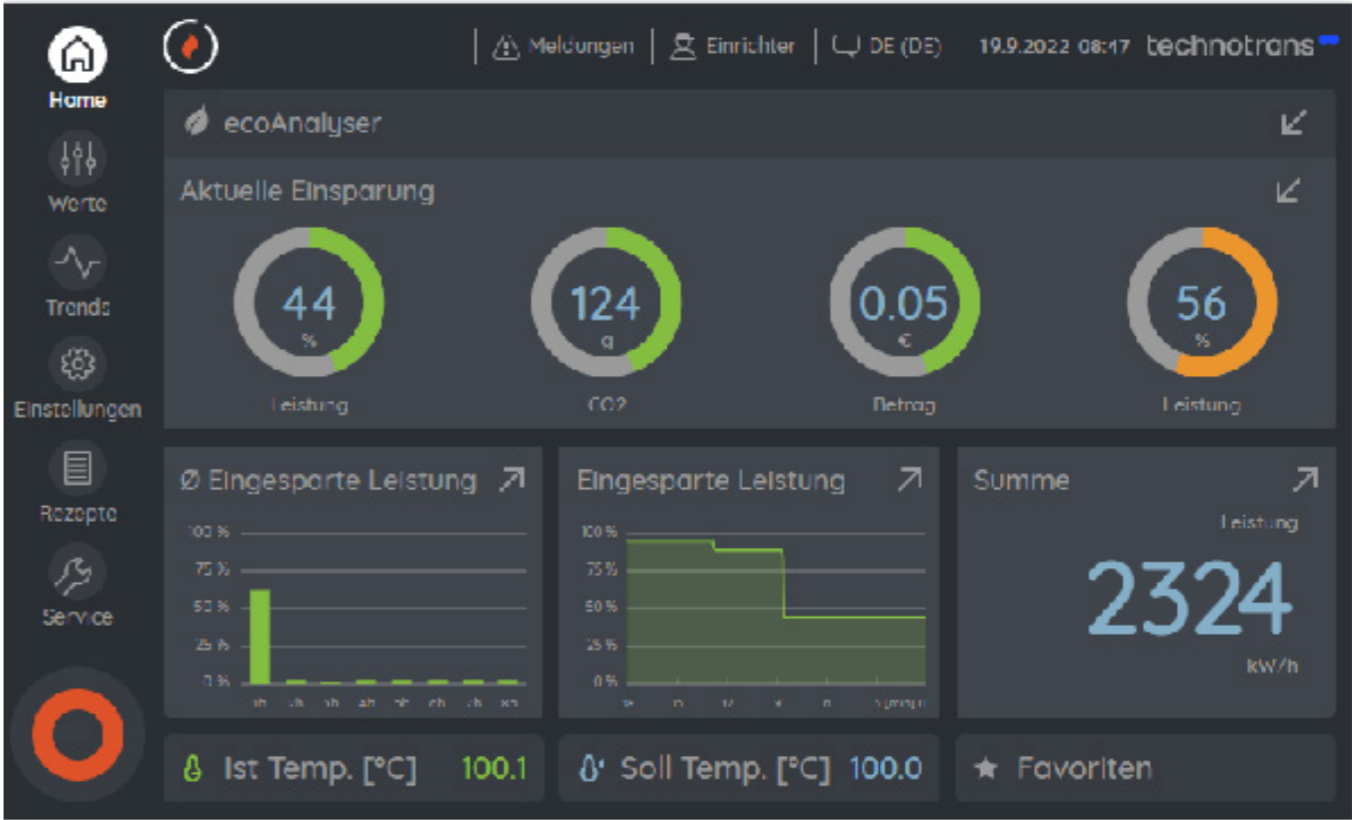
Home

Werte

Trends

Einstellungen

Rezepte

Service

Meldungen | Einrichter | DE (DE) 19.9.2022 08:17 technotrans

ecoAnalyser

Aktuelle Einsparung

44 %
Leistung

124 g
CO2

0.05 €
Betrag

56 %
Leistung

Ø Eingesparte Leistung

100 %
75 %
50 %
25 %
0 %

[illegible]

Eingesparte Leistung

100 %
75 %
50 %
25 %
0 %

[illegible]

Summe

Leistung

2324

kW/h

Ist Temp. [°C] 100.1

Soll Temp. [°C] 100.0

Favoriten